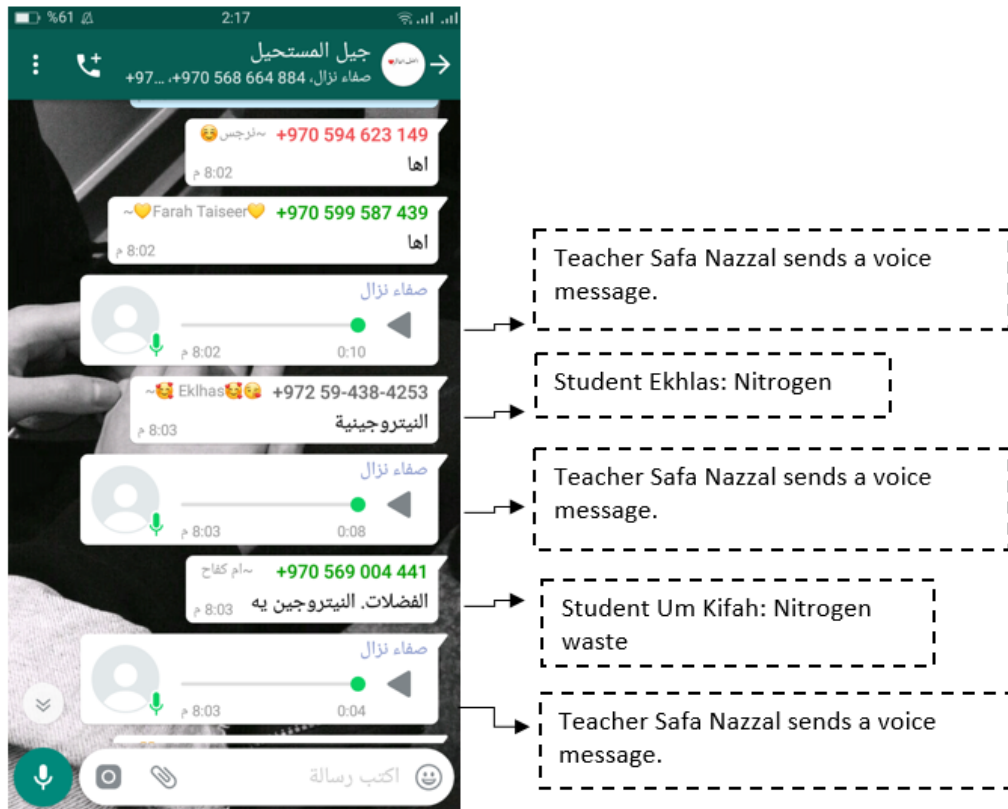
%61 2:17

جيل المستحيل
صفاء نزال، 884 664 568 970+، ...97+

+970 594 623 149 ~نرجس
اها
8:02 م

+970 599 587 439 ~Farah Taiseer
اها
8:02 م

صفاء نزال
0:10 8:02 م

+972 59-438-4253 ~Ekhlas
النيتروجينية
8:03 م

صفاء نزال
0:08 8:03 م

+970 569 004 441 ~ام كفاح
الفضلات. النيتروجين يه
8:03 م

صفاء نزال
0:04 8:03 م

اكتب رسالة

Teacher Safa Nazzal sends a voice message.

Student Ekhlas: Nitrogen

Teacher Safa Nazzal sends a voice message.

Student Um Kifah: Nitrogen waste

Teacher Safa Nazzal sends a voice message.